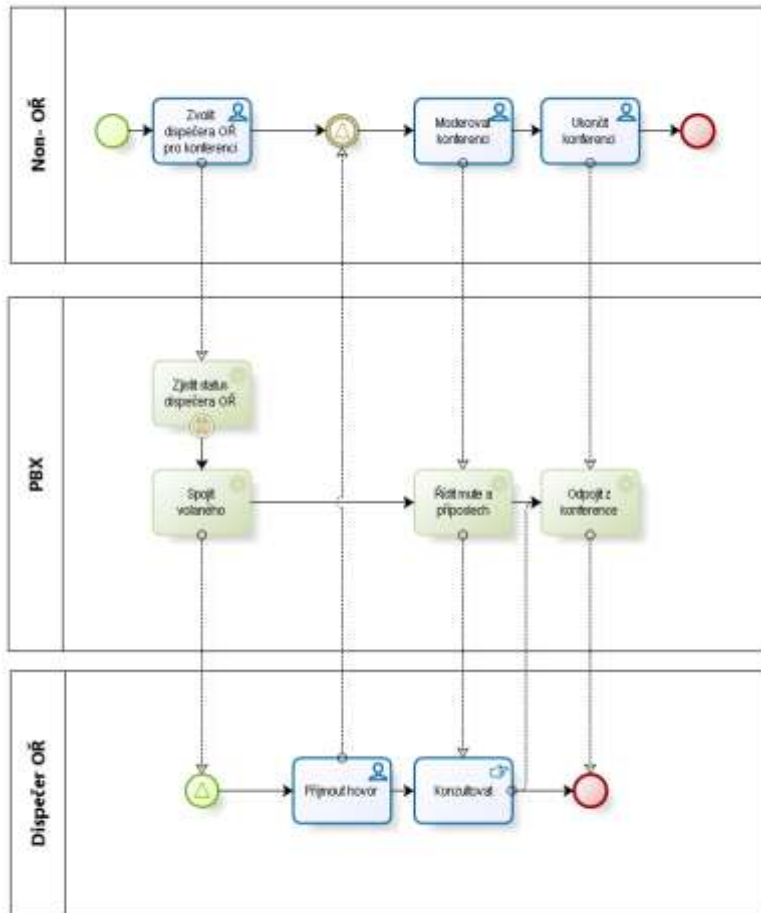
Non- OŘ

Zvolit dispečera OŘ pro konferenci

Moderovat konferenci

Ukončit konferenci

PBX

Zjistit status dispečera OŘ

Spojit volaného

Řídit mute a příposlech

Odpojit z konference

Dispečer OŘ

Přijmout hovor

Konzultovat